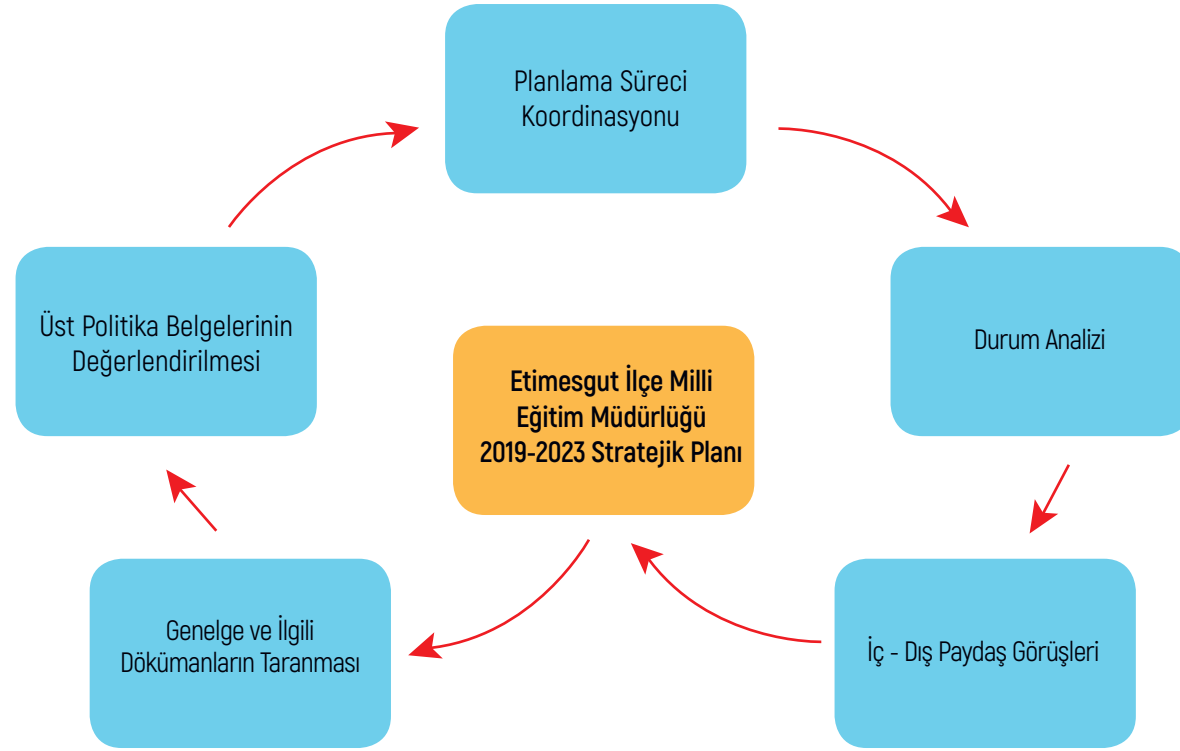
Planlama Süreci Koordinasyonu

Durum Analizi

İç - Dış Paydaş Görüşleri

Etimesgut İlçe Milli Eğitim Müdürlüğü 2019-2023 Stratejik Planı

Genelge ve İlgili Dökümanların Taranması

Üst Politika Belgelerinin Değerlendirilmesi